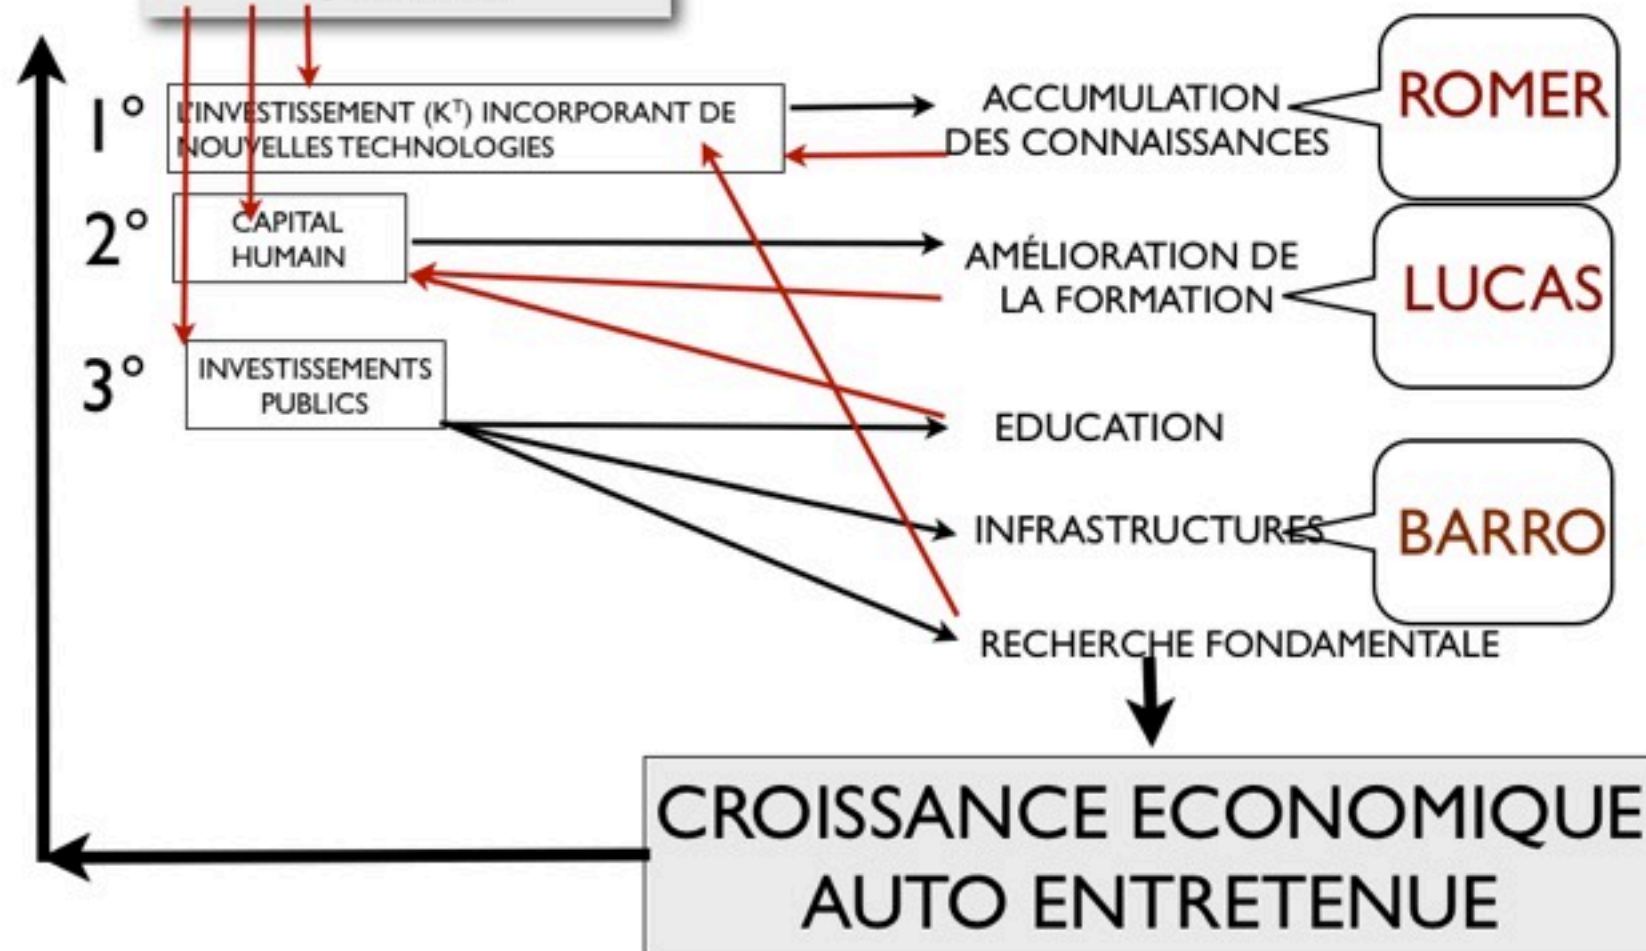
1°
L'INVESTISSEMENT ($K^T$) INCORPORANT DE NOUVELLES TECHNOLOGIES

2°
CAPITAL HUMAIN

3°
INVESTISSEMENTS PUBLICS

ACCUMULATION DES CONNAISSANCES

ROMER

AMÉLIORATION DE LA FORMATION

LUCAS

EDUCATION

INFRASTRUCTURES

BARRO

RECHERCHE FONDAMENTALE

CROISSANCE ECONOMIQUE AUTO ENTRETENUE